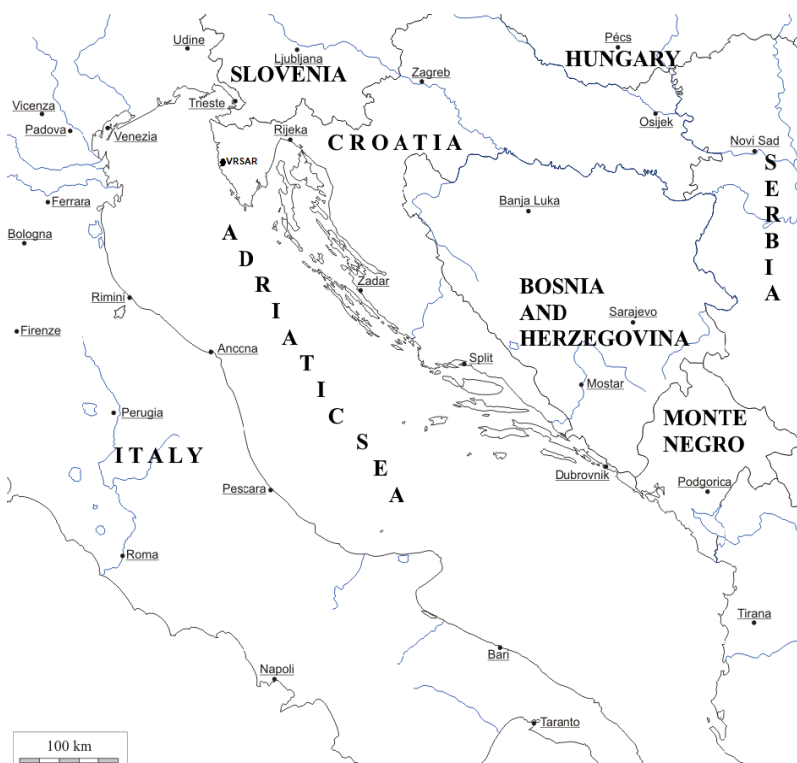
Udine
Ljubljana
SLOVENIA
Zagreb
Pécs
HUNGARY
Vicenza
Padova
Venezia
Trieste
Rijeka
CROATIA
Osijek
Novi Sad
SERBIA
VRSAR
Ferrara
Bologna
Banja Luka
ADRIATIC SEA
Zadar
Rimini
BOSNIA AND HERZEGOVINA
Sarajevo
Firenze
Anccna
Split
Mostar
Perugia
MONTE NEGRO
ITALY
Dubrovnik
Podgorica
Pescara
Roma
Tirana
Bari
Napoli
Taranto
100 km